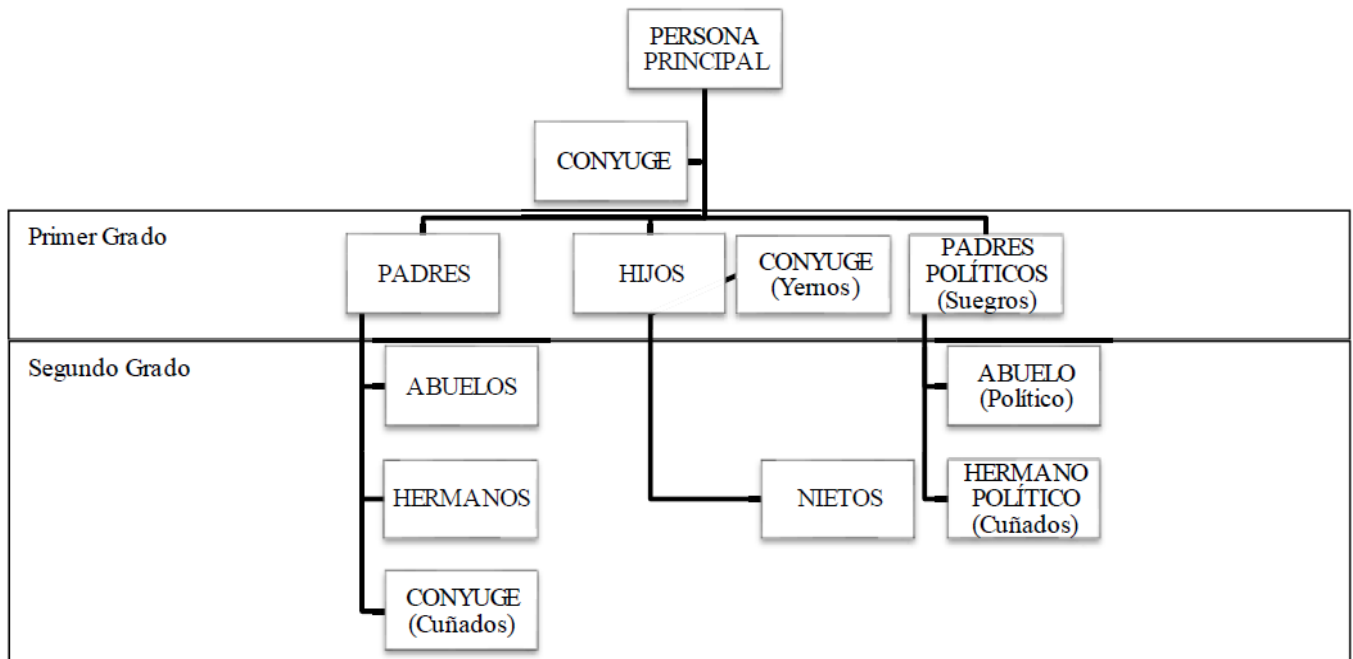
PERSONA PRINCIPAL

CONYUGE

Primer Grado

PADRES

HIJOS

CONYUGE (Yernos)

PADRES POLÍTICOS (Suegros)

Segundo Grado

ABUELOS

HERMANOS

CONYUGE (Cuñados)

NIETOS

ABUELO (Político)

HERMANO POLÍTICO (Cuñados)